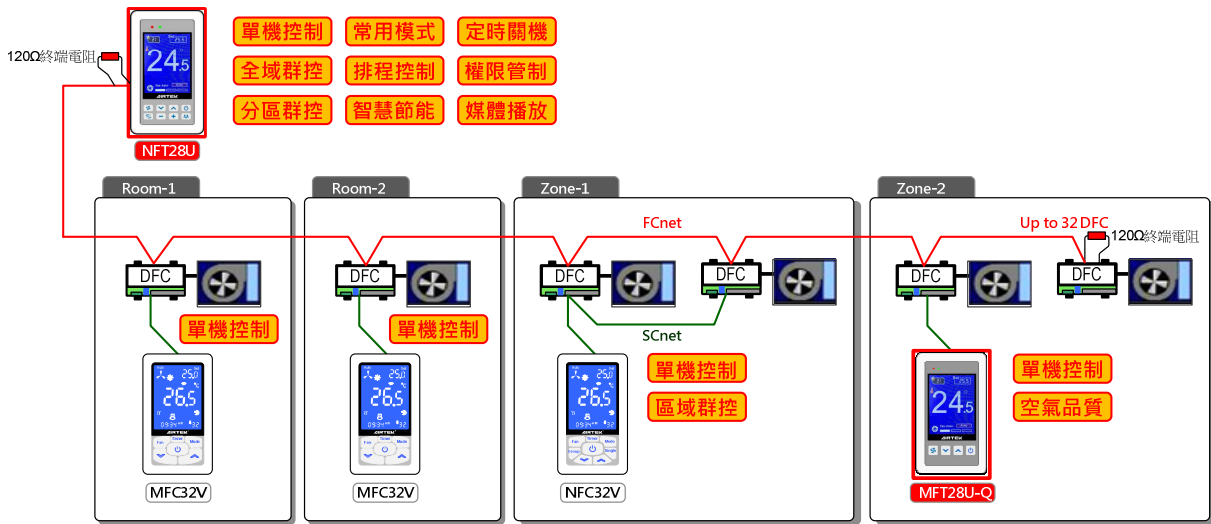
120Ω終端電阻

24.5

NFT28U

單機控制
常用模式
定時關機
全域群控
排程控制
權限管制
分區群控
智慧節能
媒體播放

Room-1

DFC

單機控制

26.5

MFC32V

Room-2

DFC

單機控制

26.5

MFC32V

Zone-1

FCnet

DFC

DFC

SCnet

單機控制
區域群控

26.5

NFC32V

Zone-2

Up to 32 DFC

120Ω終端電阻

DFC

DFC

24.5

MFT28U-Q

單機控制
空氣品質